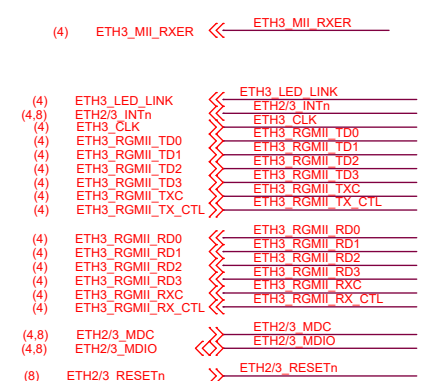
(4) ETH3_MII_RXER — ETH3_MII_RXER

(4) ETH3_LED_LINK — ETH3_LED_LINK
(4,8) ETH2/3_INTn — ETH2/3_INTn
(4) ETH3_CLK — ETH3_CLK
(4) ETH3_RGMII_TD0 — ETH3_RGMII_TD0
(4) ETH3_RGMII_TD1 — ETH3_RGMII_TD1
(4) ETH3_RGMII_TD2 — ETH3_RGMII_TD2
(4) ETH3_RGMII_TD3 — ETH3_RGMII_TD3
(4) ETH3_RGMII_TXC — ETH3_RGMII_TXC
(4) ETH3_RGMII_TX_CTL — ETH3_RGMII_TX_CTL

(4) ETH3_RGMII_RD0 — ETH3_RGMII_RD0
(4) ETH3_RGMII_RD1 — ETH3_RGMII_RD1
(4) ETH3_RGMII_RD2 — ETH3_RGMII_RD2
(4) ETH3_RGMII_RD3 — ETH3_RGMII_RD3
(4) ETH3_RGMII_RXC — ETH3_RGMII_RXC
(4) ETH3_RGMII_RX_CTL — ETH3_RGMII_RX_CTL

(4,8) ETH2/3_MDC — ETH2/3_MDC
(4,8) ETH2/3_MDIO — ETH2/3_MDIO

(8) ETH2/3_RESETn — ETH2/3_RESETn